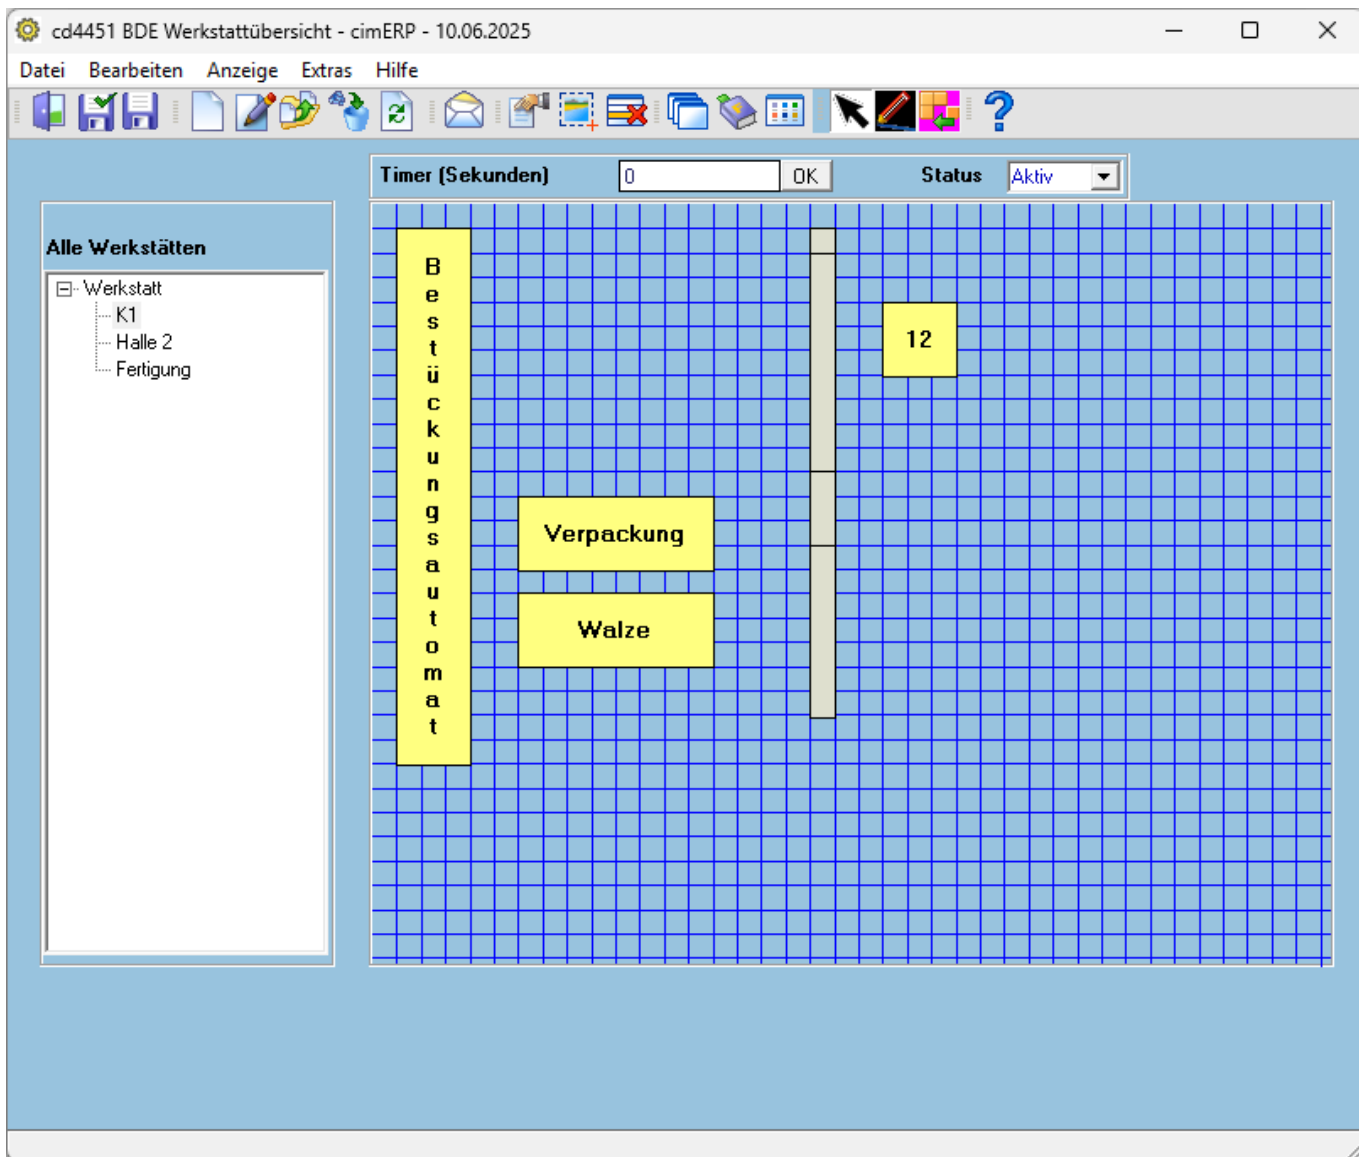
cd4451 BDE Werkstattübersicht - cimERP - 10.06.2025

Datei Bearbeiten Anzeige Extras Hilfe

Timer (Sekunden) 0 OK Status Aktiv

Alle Werkstätten

Werkstatt
K1
Halle 2
Fertigung

Bestückungsautomat

12

Verpackung

Walze